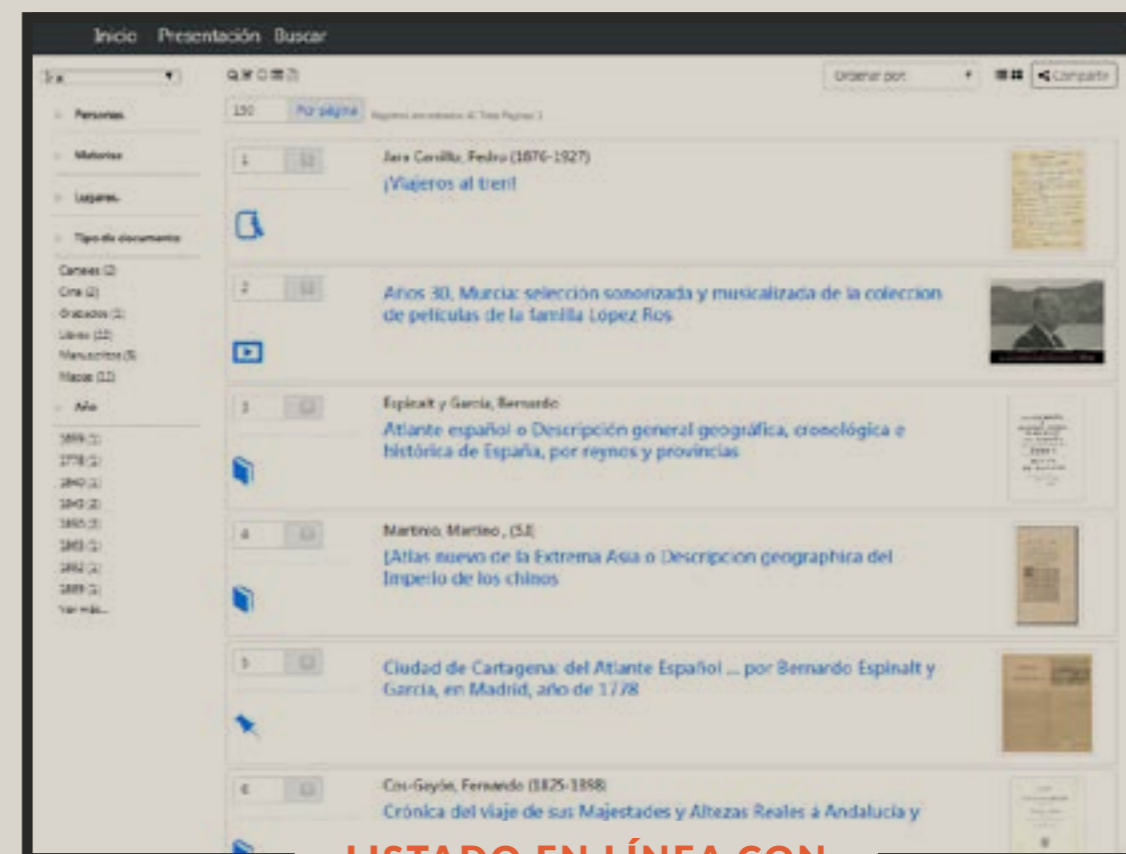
Inicio Presentación Buscar

Ir a

Personas

Materias

Lugares

Tipo de documento

Carteles (2)
Cine (2)
Grabados (1)
Libros (12)
Manuscritos (5)
Mapas (11)

Año

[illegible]

Ver más...

150 Por página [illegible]

Ordenar por

Compartir

1

Jara Carrillo, Pedro (1876-1927)

¡Viajeros al tren!

2

Años 30, Murcia: selección sonorizada y musicalizada de la coleccion de películas de la familia López Ros

3

Espinalt y García, Bernardo

Atlante español o Descripción general geográfica, cronológica e histórica de España, por reynos y provincias

4

Martinio, Martino, (S.J.)

[Atlas nuevo de la Extrema Asia o Descripcion geographica del Imperio de los chinos

5

Ciudad de Cartagena: del Atiante Español ... por Bernardo Espinalt y Garcia, en Madrid, año de 1778

6

Cos-Gayón, Fernando (1825-1898)

Crónica del viaje de sus Majestades y Altezas Reales á Andalucía y

LISTADO EN LÍNEA CON